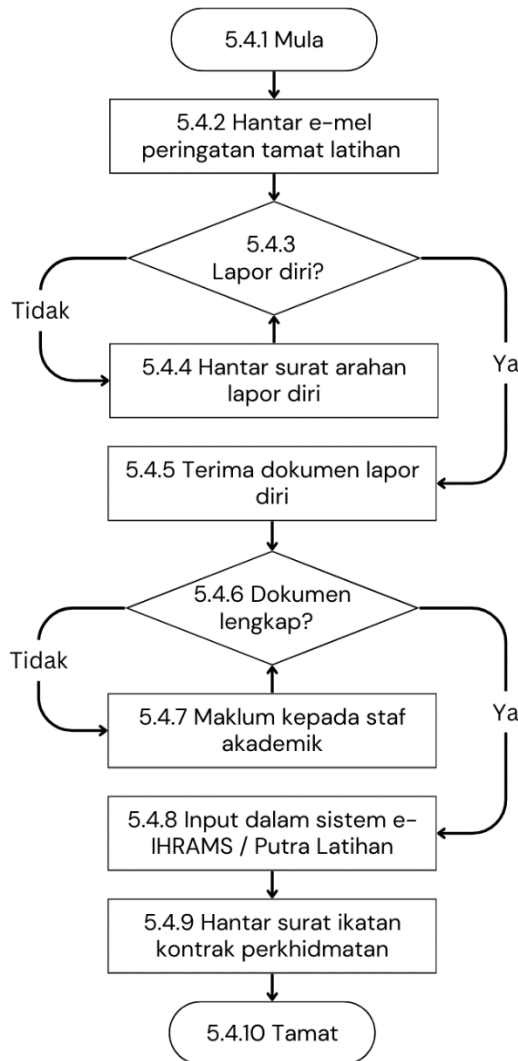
5.4.1 Mula

5.4.2 Hantar e-mel peringatan tamat latihan

5.4.3 Lapor diri?

Tidak

5.4.4 Hantar surat arahan lapor diri

Ya

5.4.5 Terima dokumen lapor diri

5.4.6 Dokumen lengkap?

Tidak

5.4.7 Maklum kepada staf akademik

Ya

5.4.8 Input dalam sistem e-IHRAMS / Putra Latihan

5.4.9 Hantar surat ikatan kontrak perkhidmatan

5.4.10 Tamat